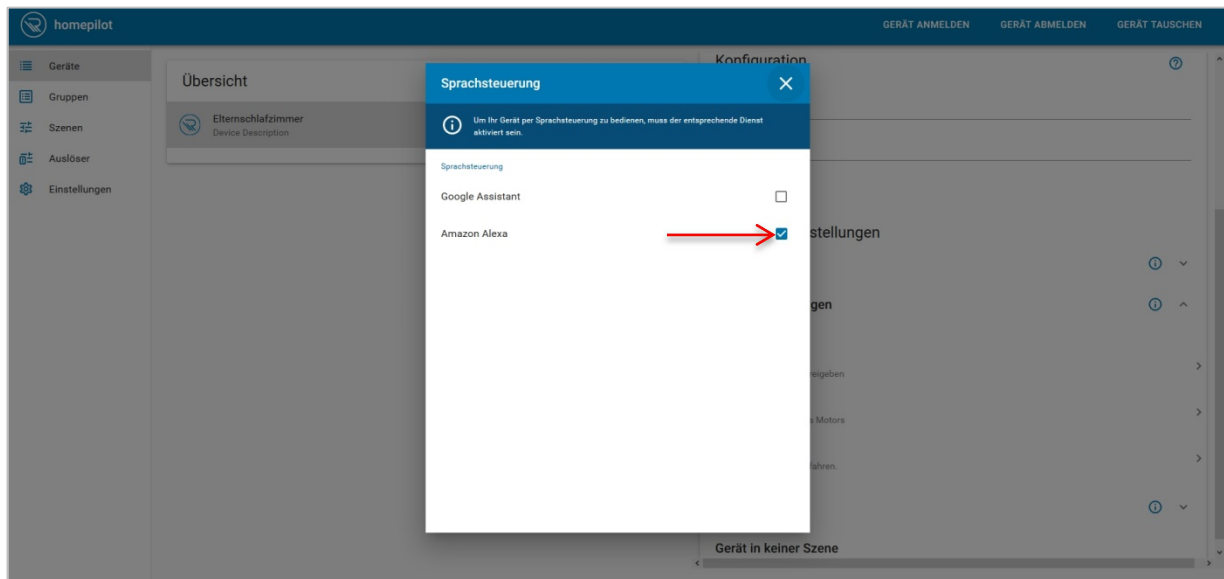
homepilot

GERÄT ANMELDEN
GERÄT ABMELDEN
GERÄT TAUSCHEN

Geräte
Gruppen
Szenen
Auslöser
Einstellungen

Übersicht

Elternschlafzimmer
Device Description

Konfiguration

stellungen

gen

eigeben

Motors

ahren.

Gerät in keiner Szene

Sprachsteuerung

Um Ihr Gerät per Sprachsteuerung zu bedienen, muss der entsprechende Dienst aktiviert sein.

Sprachsteuerung

Google Assistant

Amazon Alexa